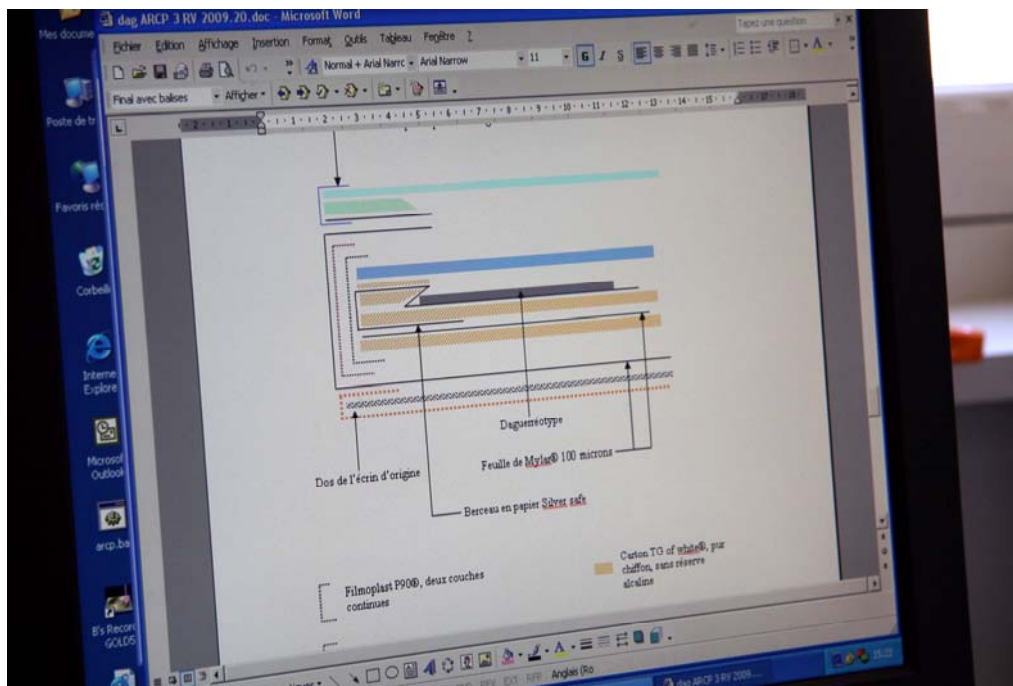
Mes docume

dag ARCP 3 RV 2009.20.doc - Microsoft Word

Tapez une question

Fichier Edition Affichage Insertion Format Outils Tableau Fenêtre ?

Normal + Arial Narrc Arial Narrow 11

Final avec balises Afficher

Poste de tr

Favoris rés

Corbeill

Interne Explore

Microsof Outlook

arcp.ba

B's Recor GOLD5

Daguerréotype

Feuille de Mylar® 100 microns

Dos de l'écrin d'origine

Berceau en papier Silver safe

Filmoplast P90®, deux couches continues

Carton TG of white®, pur chiffon, sans réserve alcaline

Anglais (Ro

dag ARCP 3 RV 2009...